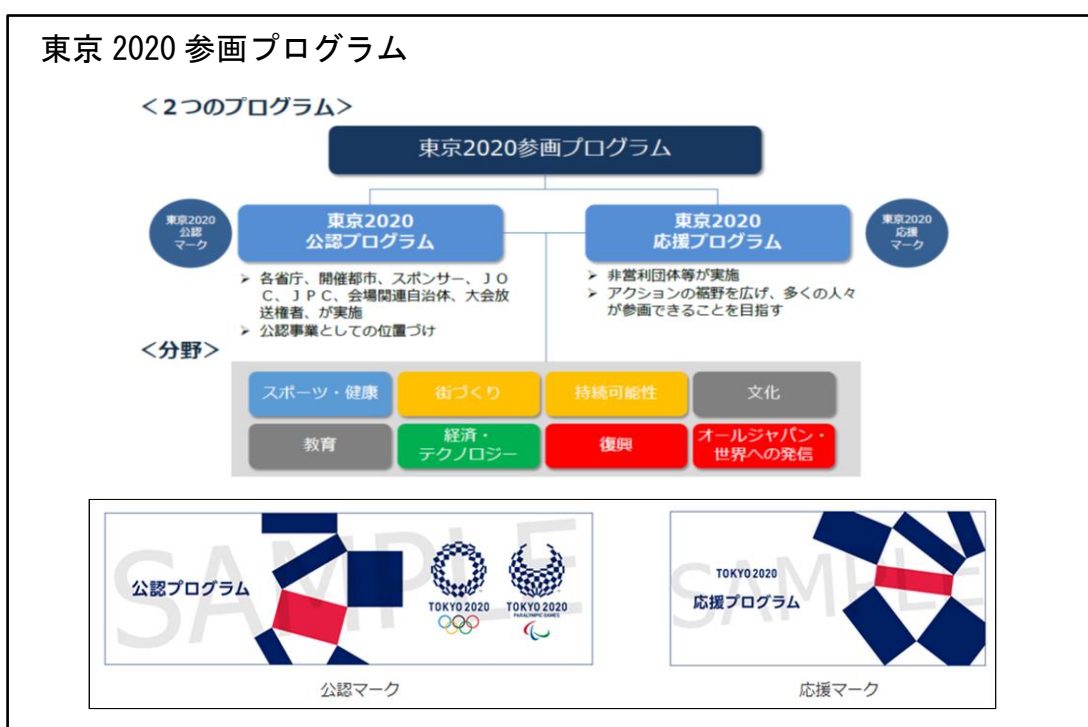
東京 2020 参画プログラム

<2つのプログラム>

東京2020参画プログラム

東京2020 公認 マーク

東京2020 公認プログラム

東京2020 応援プログラム

東京2020 応援 マーク

➢ 各省庁、開催都市、スポンサー、JOC、JPC、会場関連自治体、大会放送権者、が実施
➢ 公認事業としての位置づけ

➢ 非営利団体等が実施
➢ アクションの裾野を広げ、多くの人々が参画できることを目指す

<分野>

| スポーツ・健康 | 街づくり | 持続可能性 | 文化 |
|---|---|---|---|
| 教育 | 経済・テクノロジー | 復興 | オールジャパン・世界への発信 |

SAMPLE
公認プログラム
TOKYO 2020
TOKYO 2020 PARALYMPIC GAMES
公認マーク

SAMPLE
TOKYO 2020
応援プログラム
応援マーク